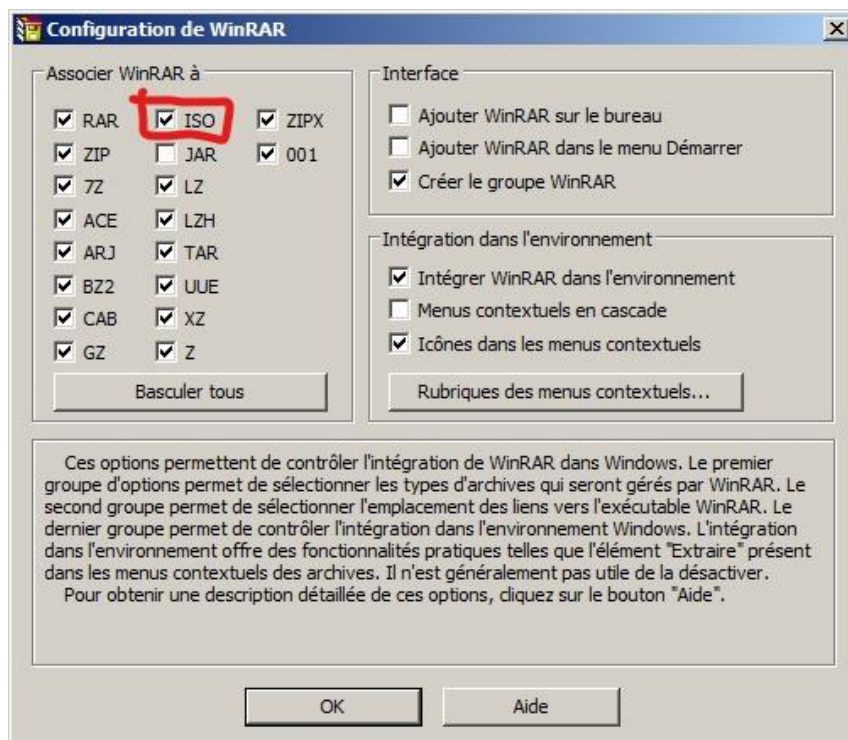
Configuration de WinRAR

Associer WinRAR à

RAR
ISO
ZIPX
ZIP
JAR
001
7Z
LZ
ACE
LZH
ARJ
TAR
BZ2
UUE
CAB
XZ
GZ
Z

Basculer tous

Interface

Ajouter WinRAR sur le bureau
Ajouter WinRAR dans le menu Démarrer
Créer le groupe WinRAR

Intégration dans l'environnement

Intégrer WinRAR dans l'environnement
Menus contextuels en cascade
Icônes dans les menus contextuels

Rubriques des menus contextuels...

Ces options permettent de contrôler l'intégration de WinRAR dans Windows. Le premier groupe d'options permet de sélectionner les types d'archives qui seront gérés par WinRAR. Le second groupe permet de sélectionner l'emplacement des liens vers l'exécutable WinRAR. Le dernier groupe permet de contrôler l'intégration dans l'environnement Windows. L'intégration dans l'environnement offre des fonctionnalités pratiques telles que l'élément "Extraire" présent dans les menus contextuels des archives. Il n'est généralement pas utile de la désactiver.
Pour obtenir une description détaillée de ces options, cliquez sur le bouton "Aide".

OK
Aide